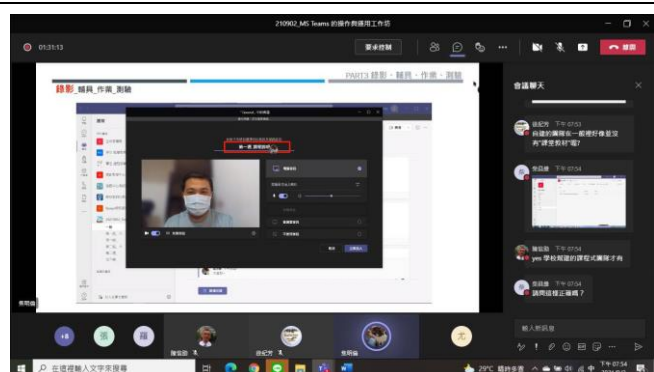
210902_MS Teams 的操作與運用工作坊

01:31:13

要求控制

離開

PART3 錄影、輔具、作業、測驗

錄影_輔具_作業_測驗

會議聊天

下午 07:53

自建的團隊左一般裡好像並沒有"課堂教材"喔?

下午 07:54

下午 07:54

yes 學校閱建的課程式團隊才有

下午 07:54

請問這樣正確嗎？

輸入新訊息

+8

陳宏德

徐紀方

在這裡輸入文字來搜尋

29°C 晴時多雲

下午 07:54